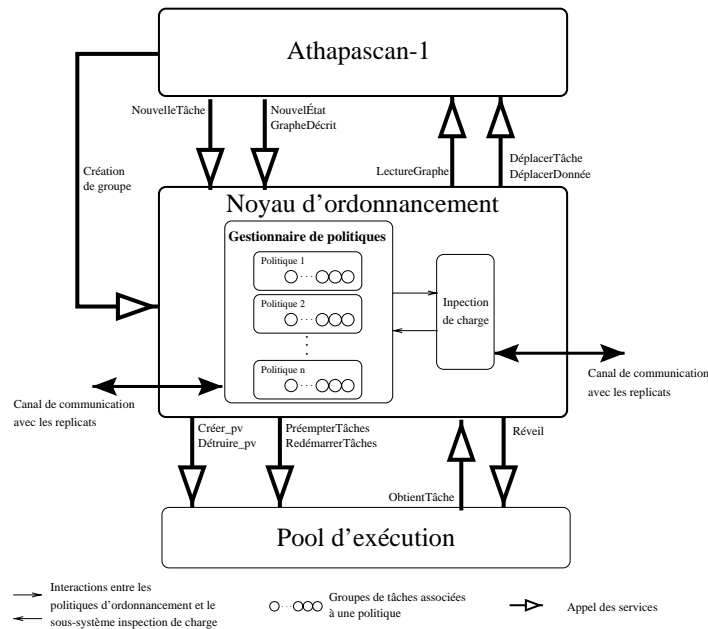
Athapascan-1

NouvelleTâche

NouvelÉtat
GrapheDécrit

LectureGraphe

DéplacerTâche
DéplacerDonnée

Création
de groupe

Noyau d'ordonnancement

Gestionnaire de politiques

Politique 1

Politique 2

Politique n

Inpection
de charge

Canal de communication
avec les replicats

Canal de communication
avec les replicats

Créer_pv
Détruire_pv

PréempterTâches
RedémarrerTâches

Réveil

ObtientTâche

Pool d'exécution

Interactions entre les politiques d'ordonnancement et le sous-système inspection de charge

Groupes de tâches associées à une politique

Appel des services